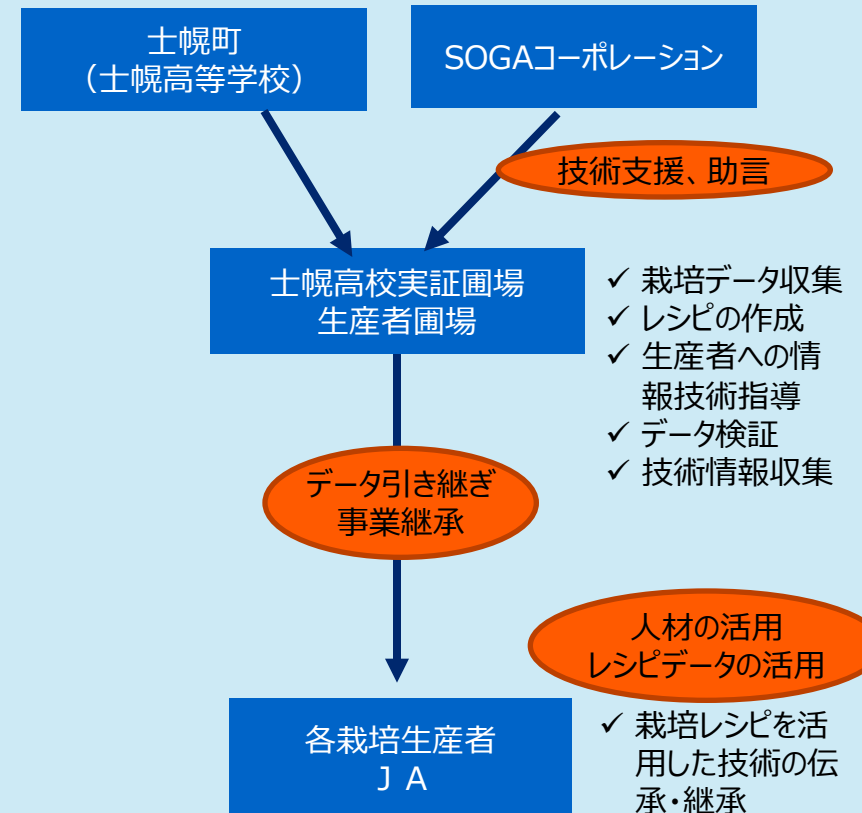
士幌町
（士幌高等学校）

SOGAコーポレーション

技術支援、助言

士幌高校実証圃場
生産者圃場

✓ 栽培データ収集
✓ レシピの作成
✓ 生産者への情報技術指導
✓ データ検証
✓ 技術情報収集

データ引き継ぎ
事業継承

人材の活用
レシピデータの活用

各栽培生産者
ＪＡ

✓ 栽培レシピを活用した技術の伝承・継承